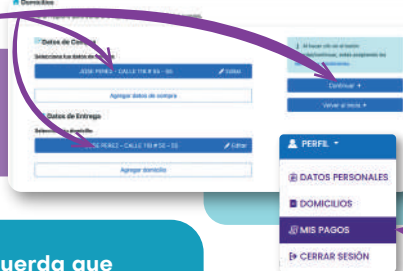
Domicilios

Datos de Compra
Selecciona tus datos de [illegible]
JOSE PEREZ - CALLE 118 # 56 - 55
Editar
Agregar datos de compra

Datos de Entrega
Selecciona tu domicilio
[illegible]SE PEREZ - CALLE 118 # 56 - 55
Editar
Agregar domicilio

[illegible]
Continuar
Volver al inicio

PERFIL
DATOS PERSONALES
DOMICILIOS
MIS PAGOS
CERRAR SESIÓN

uerda que